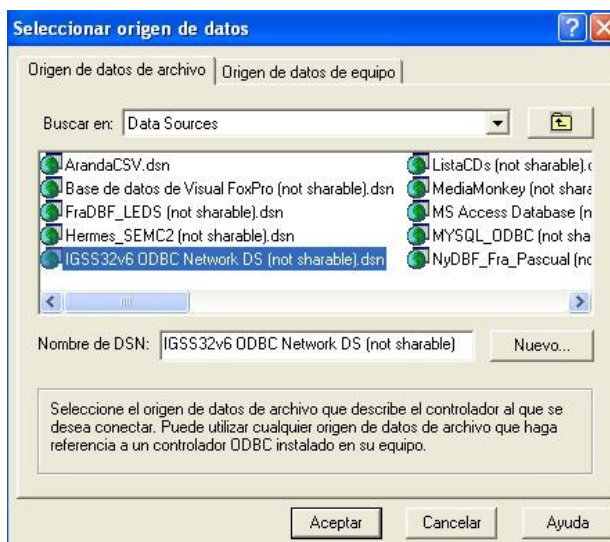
Seleccionar origen de datos

Origen de datos de archivo | Origen de datos de equipo

Buscar en: Data Sources

ArandaCSV.dsn
Base de datos de Visual FoxPro (not sharable).dsn
FraDBF_LEDS (not sharable).dsn
Hermes_SEMC2 (not sharable).dsn
IGSS32v6 ODBC Network DS (not sharable).dsn
ListaCDs (not sharable).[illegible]
MediaMonkey (not shar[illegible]
MS Access Database (n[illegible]
MYSQL_ODBC (not sha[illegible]
NyDBF_Fra_Pascual (nc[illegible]

Nombre de DSN: IGSS32v6 ODBC Network DS (not sharable)

Nuevo...

Seleccione el origen de datos de archivo que describe el controlador al que se desea conectar. Puede utilizar cualquier origen de datos de archivo que haga referencia a un controlador ODBC instalado en su equipo.

Aceptar
Cancelar
Ayuda